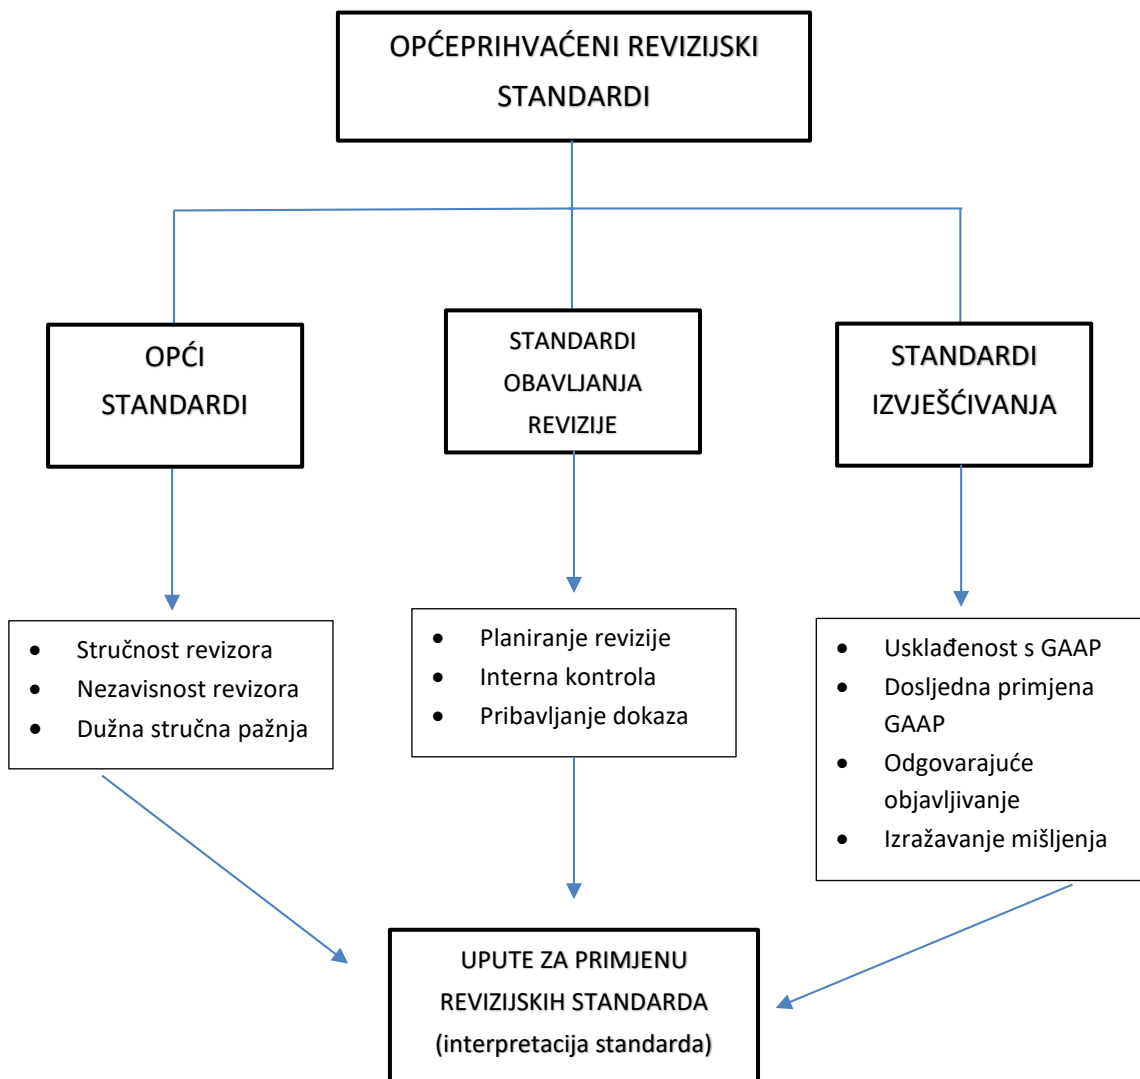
OPĆEPRIHVAĆENI REVIZIJSKI STANDARDI

OPĆI STANDARDI

STANDARDI OBAVLJANJA REVIZIJE

STANDARDI IZVJEŠĆIVANJA

- Stručnost revizora
- Nezavisnost revizora
- Dužna stručna pažnja

- Planiranje revizije
- Interna kontrola
- Pribavljanje dokaza

- Usklađenost s GAAP
- Dosljedna primjena GAAP
- Odgovarajuće objavljivanje
- Izražavanje mišljenja

UPUTE ZA PRIMJENU REVIZIJSKIH STANDARDA (interpretacija standarda)